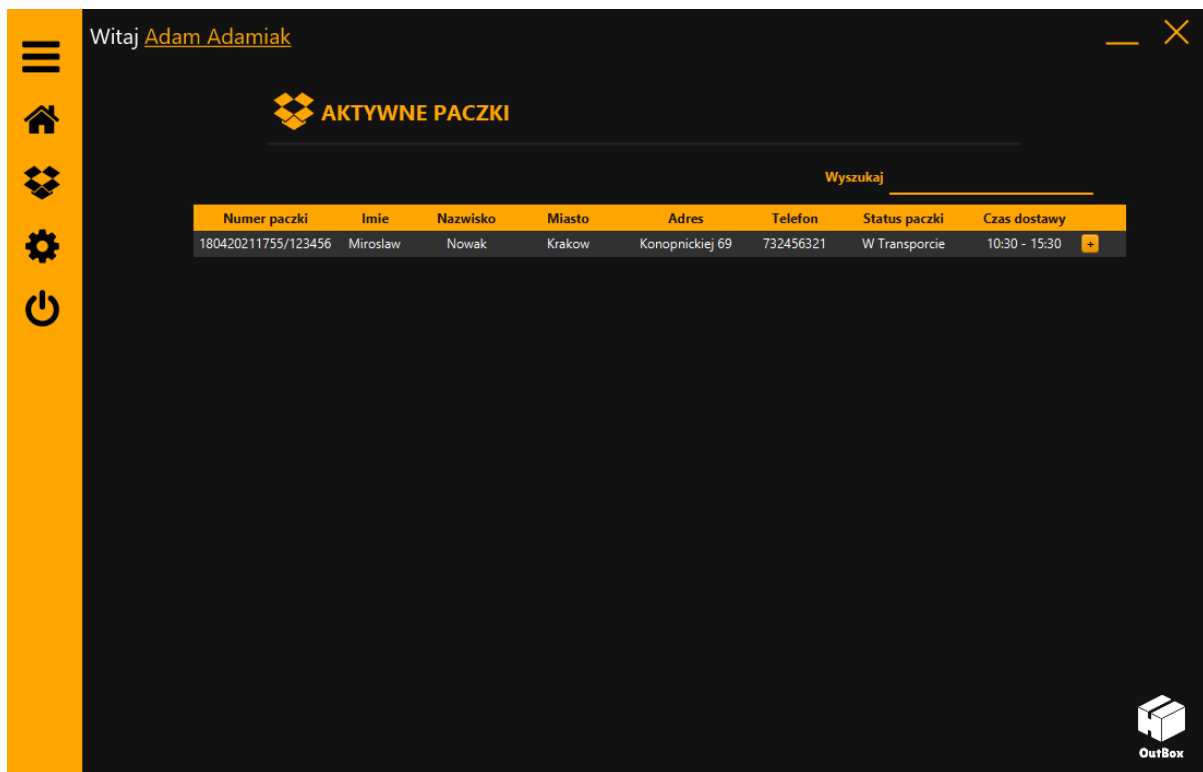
Witaj Adam Adamiak

AKTYWNE PACZKI

Wyszukaj

| Numer paczki | Imie | Nazwisko | Miasto | Adres | Telefon | Status paczki | Czas dostawy | |
|---|---|---|---|---|---|---|---|---|
| 180420211755/123456 | Miroslaw | Nowak | Krakow | Konopnickiej 69 | 732456321 | W Transporcie | 10:30 - 15:30 | + |

OutBox